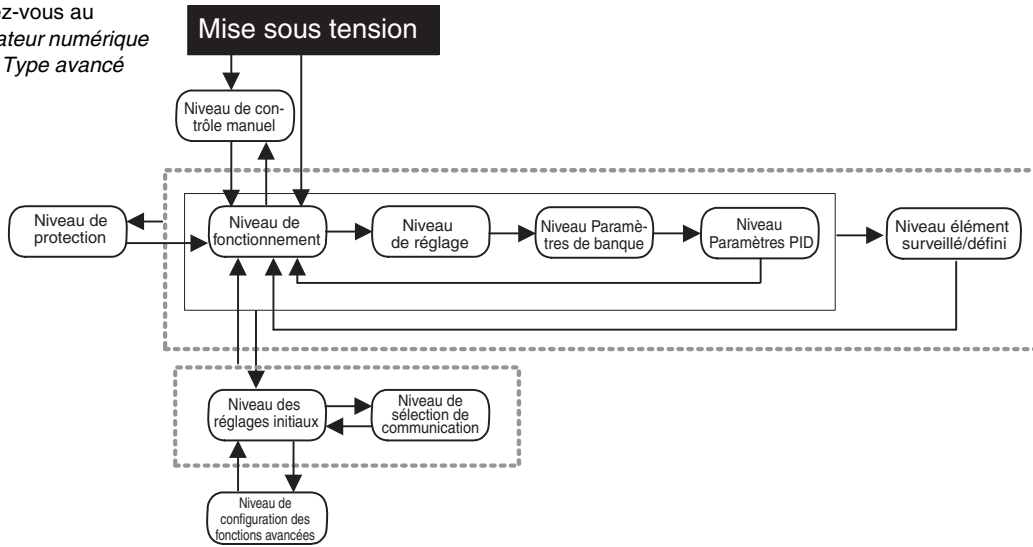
ez-vous au
ateur numérique
Type avancé

Mise sous tension

Niveau de contrôle manuel

Niveau de protection

Niveau de fonctionnement

Niveau de réglage

Niveau Paramètres de banque

Niveau Paramètres PID

Niveau élément surveillé/défini

Niveau des réglages initiaux

Niveau de sélection de communication

Niveau de configuration des fonctions avancées